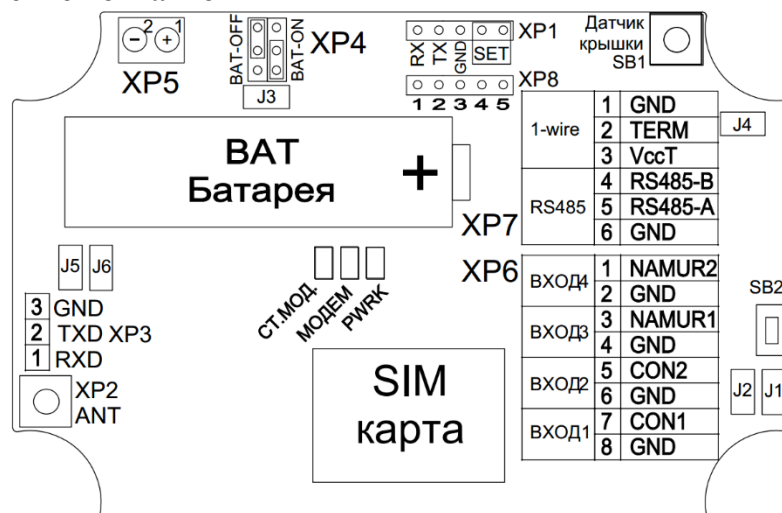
-2 +1
XP5

BAT-OFF BAT-ON XP4
J3

RX TX GND SET XP1
XP8
1 2 3 4 5

Датчик крышки SB1

BAT
Батарея
+

XP7

| | 1 | GND |
|---|---|---|
| 1-wire | 2 | TERM |
| | 3 | VccT |
| | 4 | RS485-B |
| RS485 | 5 | RS485-A |
| | 6 | GND |

J4

XP6

| | 1 | NAMUR2 |
|---|---|---|
| ВХОД4 | 2 | GND |
| | 3 | NAMUR1 |
| ВХОД3 | 4 | GND |
| | 5 | CON2 |
| ВХОД2 | 6 | GND |
| | 7 | CON1 |
| ВХОД1 | 8 | GND |

J5 J6

3 GND
2 TXD XP3
1 RXD

XP2
ANT

СТ.МОД. МОДЕМ PWRK

SIM
карта

SB2
J2 J1